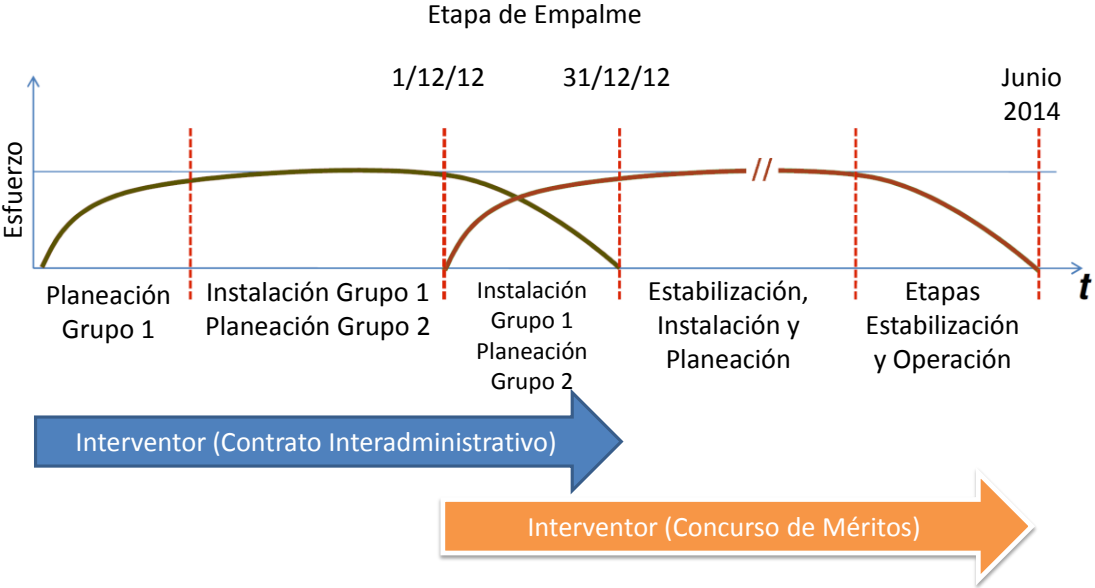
Etapa de Empalme

1/12/12

31/12/12

Junio 2014

Esfuerzo

//

t

Planeación Grupo 1

Instalación Grupo 1 Planeación Grupo 2

Instalación Grupo 1 Planeación Grupo 2

Estabilización, Instalación y Planeación

Etapas Estabilización y Operación

Interventor (Contrato Interadministrativo)

Interventor (Concurso de Méritos)